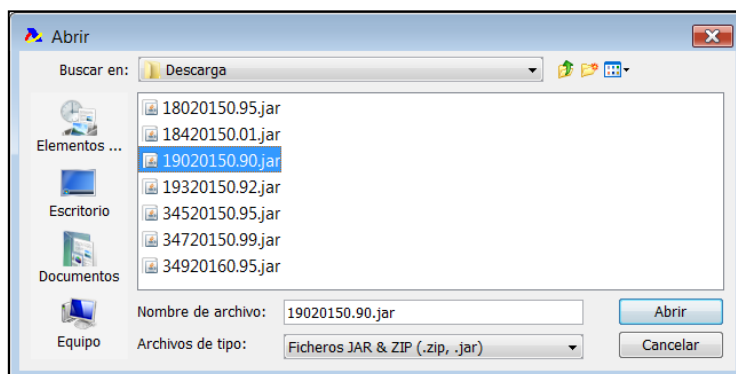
Abrir

Buscar en: Descarga

Elementos ...

Escritorio

Documentos

Equipo

18020150.95.jar
18420150.01.jar
19020150.90.jar
19320150.92.jar
34520150.95.jar
34720150.99.jar
34920160.95.jar

Nombre de archivo: 19020150.90.jar

Archivos de tipo: Ficheros JAR & ZIP (.zip, .jar)

Abrir

Cancelar